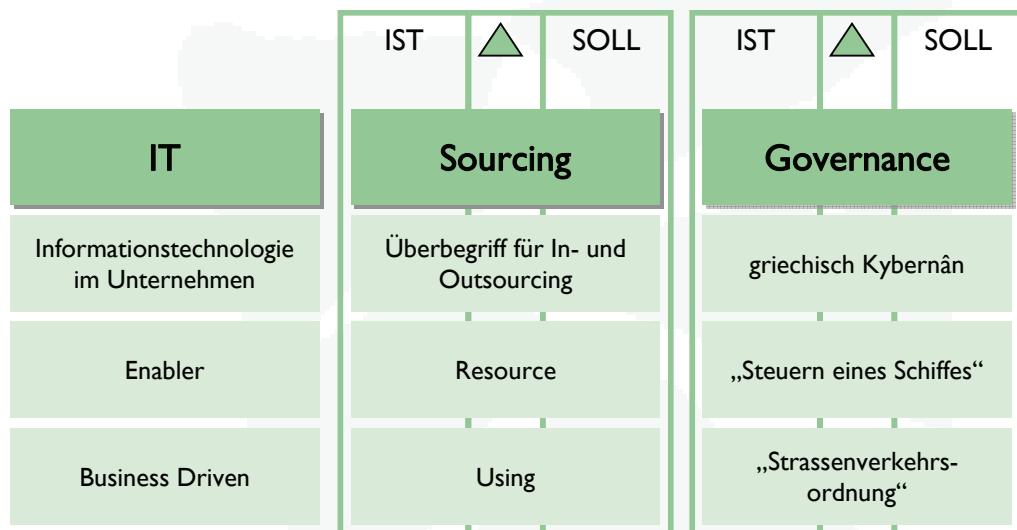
| | IST | $\triangle$ | SOLL | IST | $\triangle$ | SOLL |
|---|---|---|---|---|---|---|

| IT | Sourcing | Governance |
|---|---|---|
| Informationstechnologie im Unternehmen | Überbegriff für In- und Outsourcing | griechisch Kybernân |
| Enabler | Resource | „Steuern eines Schiffes“ |
| Business Driven | Using | „Strassenverkehrsordnung“ |